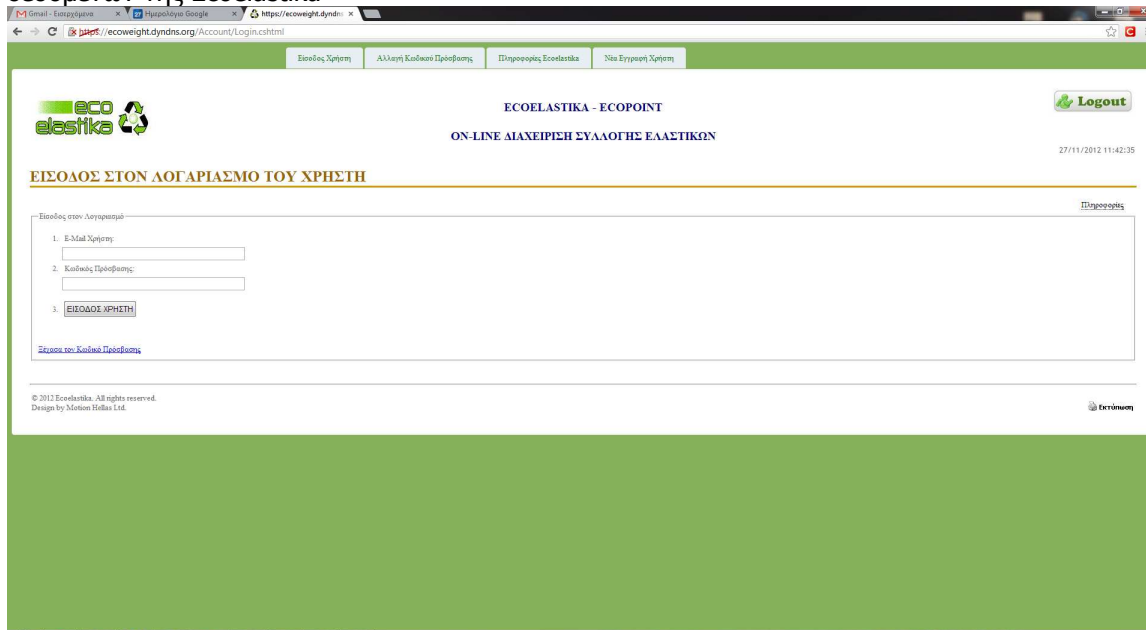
Gmail - Εισερχόμενα × Ημερολόγιο Google × https://ecoweight.dyndns ×

https://ecoweight.dyndns.org/Account/Login.cshtml

Εισοδος Χρήστη | Αλλαγή Κωδικού Πρόσβασης | Πληροφορίες Ecoelastika | Νέα Εγγραφή Χρήστη

eco elastika

ECOELASTIKA - ECOPOINT

ON-LINE ΔΙΑΧΕΙΡΙΣΗ ΣΥΛΛΟΓΗΣ ΕΛΑΣΤΙΚΩΝ

Logout

27/11/2012 11:42:35

ΕΙΣΟΔΟΣ ΣΤΟΝ ΛΟΓΑΡΙΑΣΜΟ ΤΟΥ ΧΡΗΣΤΗ

Πληροφορίες

Εισοδος στον Λογαριασμό

1. E-Mail Χρήστη:

2. Κωδικός Πρόσβασης:

3. ΕΙΣΟΔΟΣ ΧΡΗΣΤΗ

Ξέχασα τον Κωδικό Πρόσβασης

© 2012 Ecoelastika. All rights reserved.
Design by Motion Hellas Ltd.

Εκτύπωση